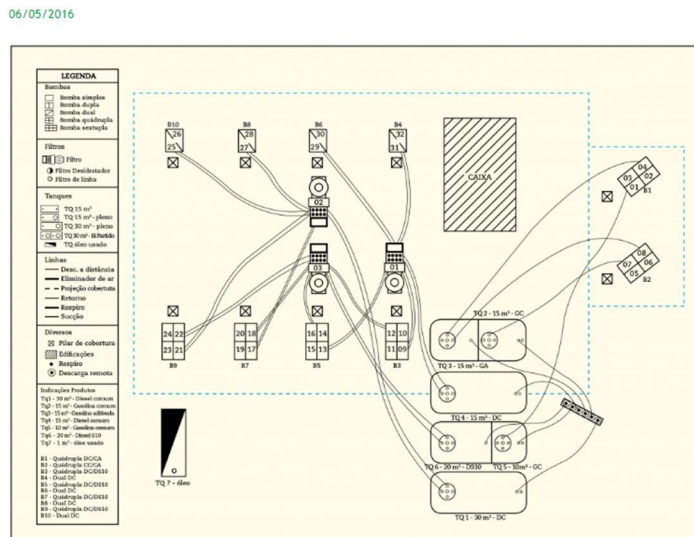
06/05/2016

LEGENDA
Bombas
Bomba simples
Bomba dupla
Bomba dual
Bomba quádrupla
Bomba sextupla

Filtros
Filtro
Filtro Desidratador
Filtro de linha

Tanques
TQ 15 m³
TQ 15 m³ - pleno
TQ 30 m³ - pleno
TQ 30 m³ - Bi Partido
TQ óleo usado

Linhas
Desc. a distância
Eliminador de ar
Projeção cobertura
Retorno
Respiro
Sucção

Diversos
Pilar de cobertura
Edificações
Respiro
Descarga remota

Indicações Produtos
Tq1 - 30 m³ - Diesel comum
Tq2 - 15 m³ - Gasolina comum
Tq3 - 15 m³ - Gasolina aditivada
Tq4 - 15 m³ - Diesel comum
Tq5 - 10 m³ - Gasolina comum
Tq6 - 20 m³ - Diesel S10
Tq7 - 1 m³ - óleo usado

B1 - Quádrupla DC/GA
B2 - Quádrupla GC/GA
B3 - Quádrupla DC/DS10
B4 - Dual DC
B5 - Quádrupla DC/DS10
B6 - Dual DC
B7 - Quádrupla DC/DS10
B8 - Dual DC
B9 - Quádrupla DC/DS10
B10 - Dual DC

B10 26 25
B8 28 27
B6 30 29
B4 32 31
CAIXA
04 03 02 01 05 B1
08 07 06 05 B2
02
03
01
24 22 23 21 B9
20 18 19 17 B7
16 14 15 13 B5
12 10 11 09 B3
TQ 2 - 15 m³ - GC
TQ 3 - 15 m³ - GA
TQ 4 - 15 m³ - DC
TQ 6 - 20 m³ - DS10
TQ 5 - 10m³ - GC
TQ 1 - 30 m³ - DC
TQ 7 - óleo